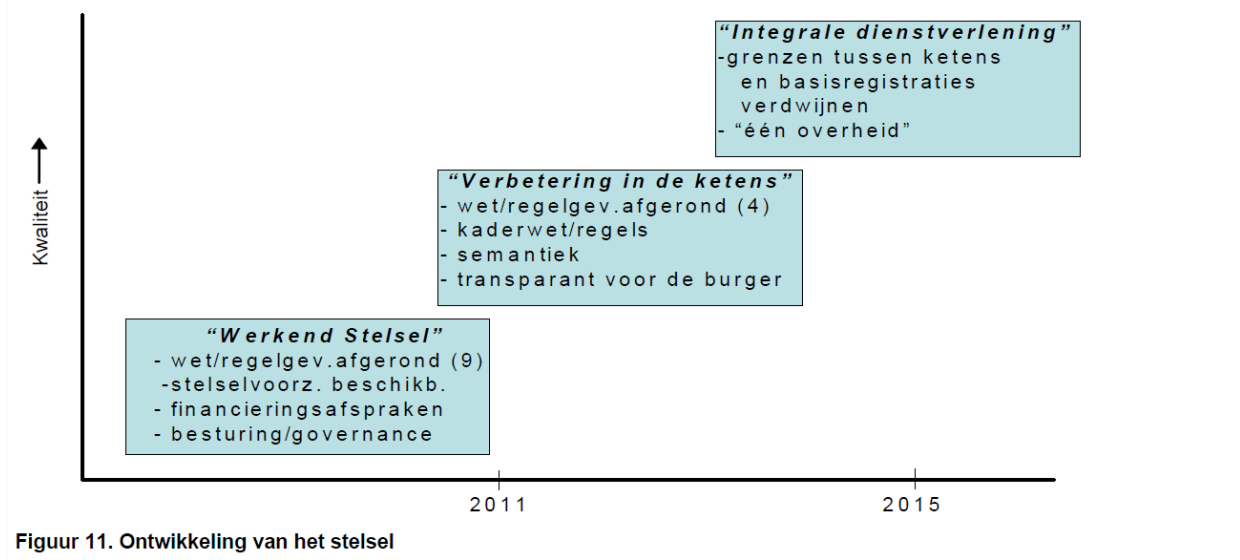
"Integrale dienstverlening"
-grenzen tussen ketens en basisregistraties verdwijnen
- "één overheid"

"Verbetering in de ketens"
- wet/regelgev.afgerond (4)
- kaderwet/regels
- semantiek
- transparant voor de burger

"Werkend Stelsel"
- wet/regelgev.afgerond (9)
-stelselvoorz. beschikb.
- financieringsafspraken
- besturing/governance

Kwaliteit

2011

2015

Figuur 11. Ontwikkeling van het stelsel